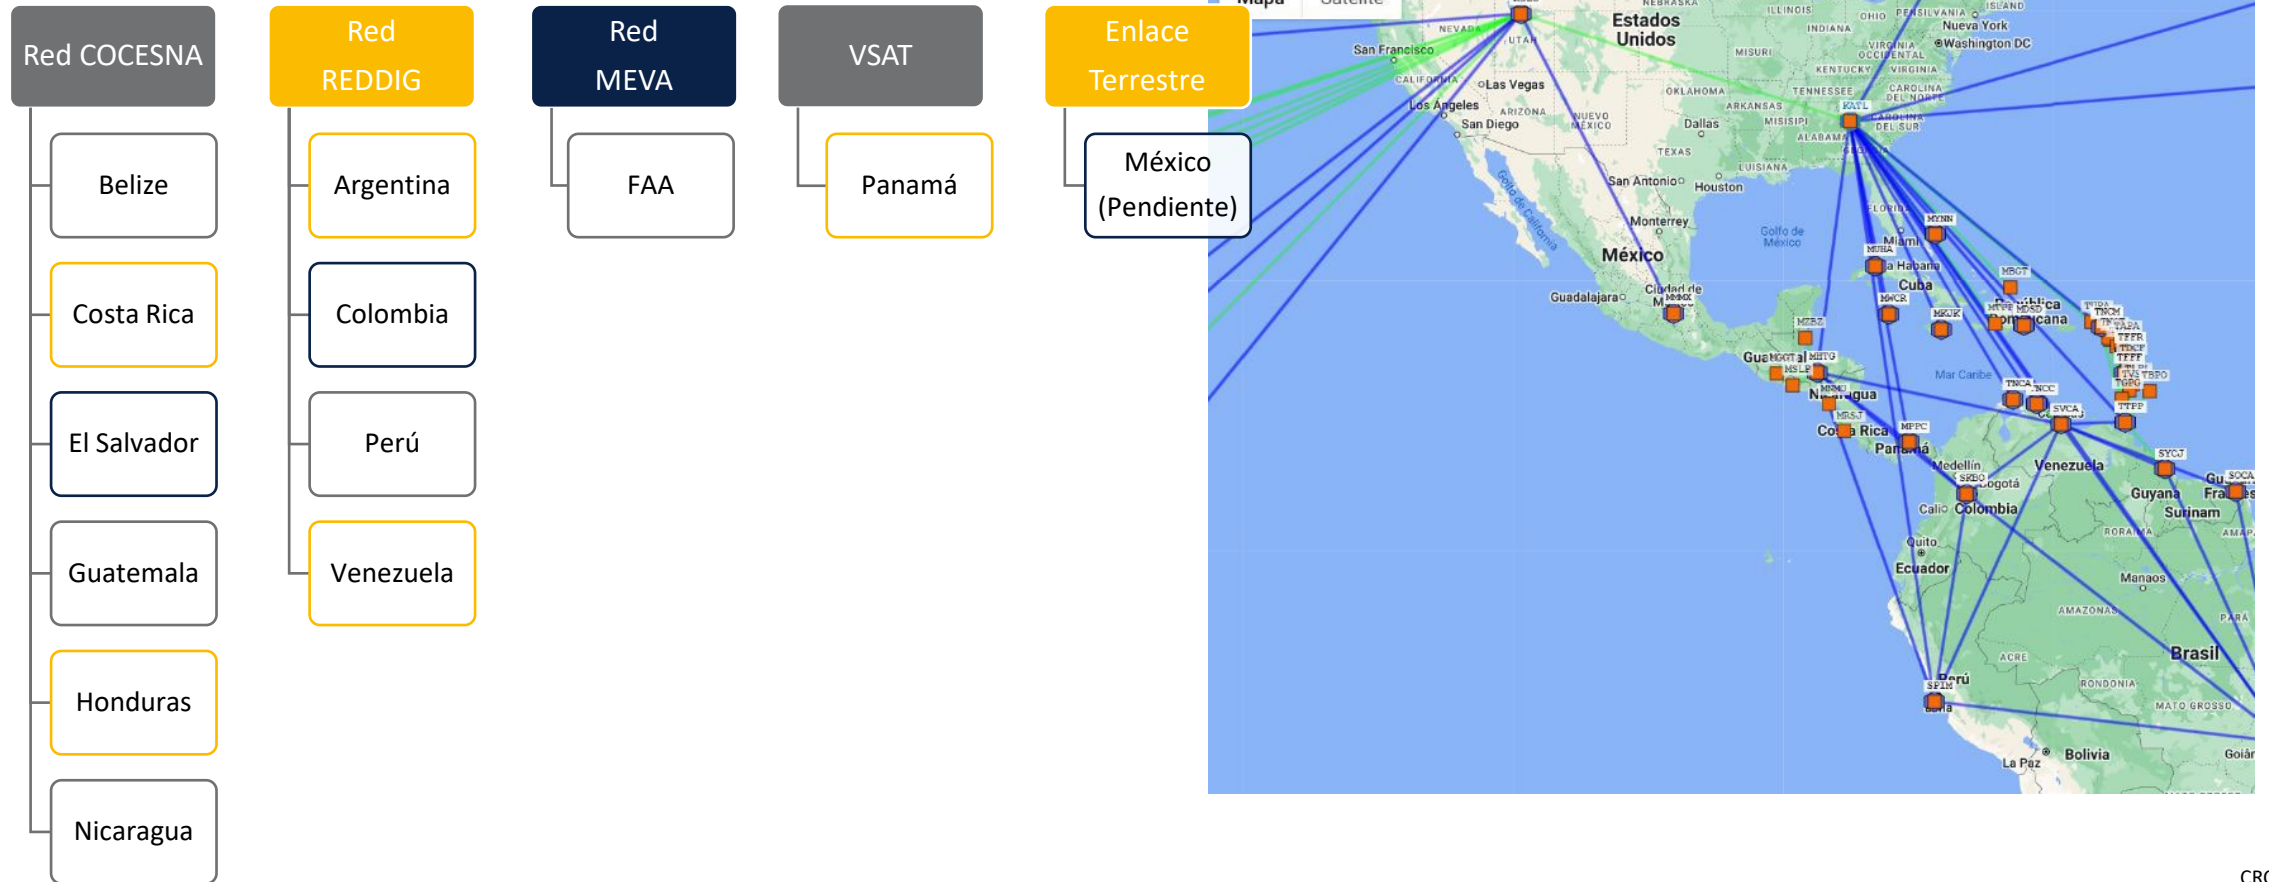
Red COCESNA

Belize

Costa Rica

El Salvador

Guatemala

Honduras

Nicaragua

Red REDDIG

Argentina

Colombia

Perú

Venezuela

Red MEVA

FAA

VSAT

Panamá

Enlace Terrestre

México (Pendiente)

Mapa Satélite

NEBRASKA ILLINOIS OHIO PENSILVANIA ISLAND
Estados Unidos
Nueva York
Washington DC
INDIANA
San Francisco NEVADA UTAH
VIRGINIA OCCIDENTAL VIRGINIA
MISURI KENTUCKY
CALIFORNIA Las Vegas
OKLAHOMA TENNESSEE CAROLINA DEL NORTE
Los Angeles ARIZONA ARKANSAS KATL
San Diego NUEVO MÉXICO Dallas MISISIPI CAROLINA DEL SUR
ALABAMA
TEXAS
LUISIANA
San Antonio Houston
Golfo de California
FLORIDA
Monterrey MYNN
Golfo de México Miami
México MUHA La Habana
Guadalajara Ciudad de México MMMX
Cuba MBGT
MWCR República Dominicana
MKJK MDSD TJSJ TNCM
MZBZ TAPA
TFFR TDCF TFFF
Guatemala MGGT MHTG TVSV TBPO
MSLP TGPG
Nicaragua MNMG Mar Caribe TTPP
MRSJ TNCA TNCC
Costa Rica MPTO SVCA
Panamá
Medellín Venezuela SYCJ
SKBO Bogotá
Guyana SOCA
Cali Colombia Guayana Francesa
Surinam
RORAIMA AMAPÁ
Quito
Ecuador
Manaos
AMAZONAS
PARÁ
Brasil
ACRE
Perú
SPIM
Lima
RONDÔNIA
MATO GROSSO
Bolivia
La Paz
Goiânia

CRO